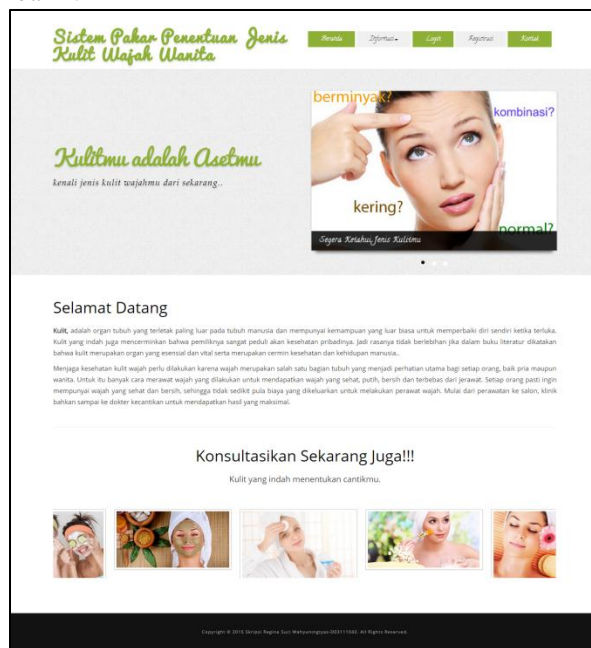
Sistem Pakar Penentuan Jenis Kulit Wajah Wanita

Beranda Informasi Login Registrasi Kontak

Kulitmu adalah Asetmu

kenali jenis kulit wajahmu dari sekarang..

berminyak?

kombinasi?

kering?

normal?

Segera Ketahui Jenis Kulitmu

Selamat Datang

Kulit, adalah organ tubuh yang terletak paling luar pada tubuh manusia dan mempunyai kemampuan yang luar biasa untuk memperbaiki diri sendiri ketika terluka. Kulit yang indah juga mencerminkan bahwa pemiliknya sangat peduli akan kesehatan pribadinya. Jadi rasanya tidak berlebihan jika dalam buku literatur dikatakan bahwa kulit merupakan organ yang esensial dan vital serta merupakan cermin kesehatan dan kehidupan manusia.

Menjaga kesehatan kulit wajah perlu dilakukan karena wajah merupakan salah satu bagian tubuh yang menjadi perhatian utama bagi setiap orang, baik pria maupun wanita. Untuk itu banyak cara merawat wajah yang dilakukan untuk mendapatkan wajah yang sehat, putih, bersih dan terbebas dari jerawat. Setiap orang pasti ingin mempunyai wajah yang sehat dan bersih, sehingga tidak sedikit pula biaya yang dikeluarkan untuk melakukan perawat wajah. Mulai dari perawatan ke salon, klinik bahkan sampai ke dokter kecantikan untuk mendapatkan hasil yang maksimal.

Konsultasikan Sekarang Juga!!!

Kulit yang indah menentukan cantikmu.

Copyright © 2015 Skripsi Regina Suci Wahyuningtyas-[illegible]. All Rights Reserved.